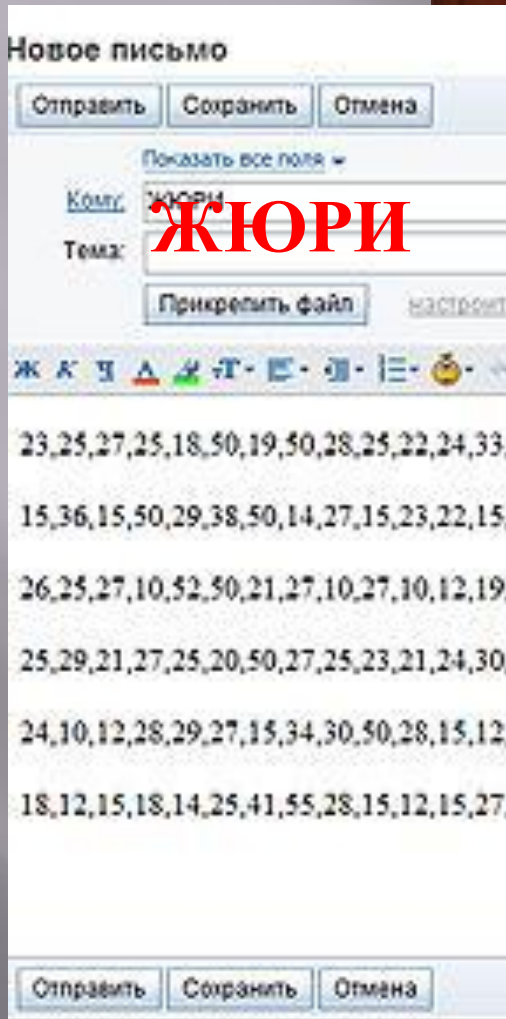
Новое письмо

Отправить | Сохранить | Отмена

Показать все поля

Кому: ЖЮРИ

ЖЮРИ

Тема:

Прикрепить файл

настроит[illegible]

Ж К Ч

23,25,27,25,18,50,19,50,28,25,22,24,33,

15,36,15,50,29,38,50,14,27,15,23,22,15,

26,25,27,10,52,50,21,27,10,27,10,12,19,

25,29,21,27,25,20,50,27,25,23,21,24,30,

24,10,12,28,29,27,15,34,30,50,28,15,12,

18,12,15,18,14,25,41,55,28,15,12,15,27,

Отправить | Сохранить | Отмена